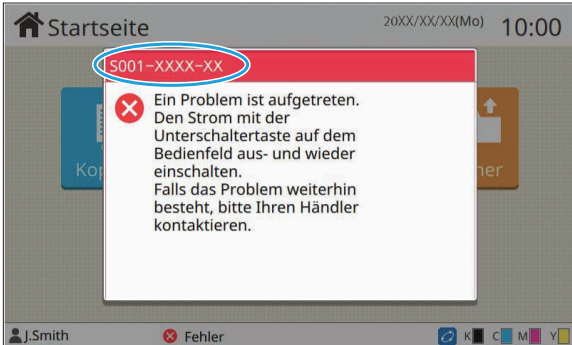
Startseite
20XX/XX/XX(Mo) 10:00

S001-XXXX-XX

Ein Problem ist aufgetreten.
Den Strom mit der Unterschaltertaste auf dem Bedienfeld aus- und wieder einschalten.
Falls das Problem weiterhin besteht, bitte Ihren Händler kontaktieren.

Kop
ner

J.Smith
Fehler
K C M Y